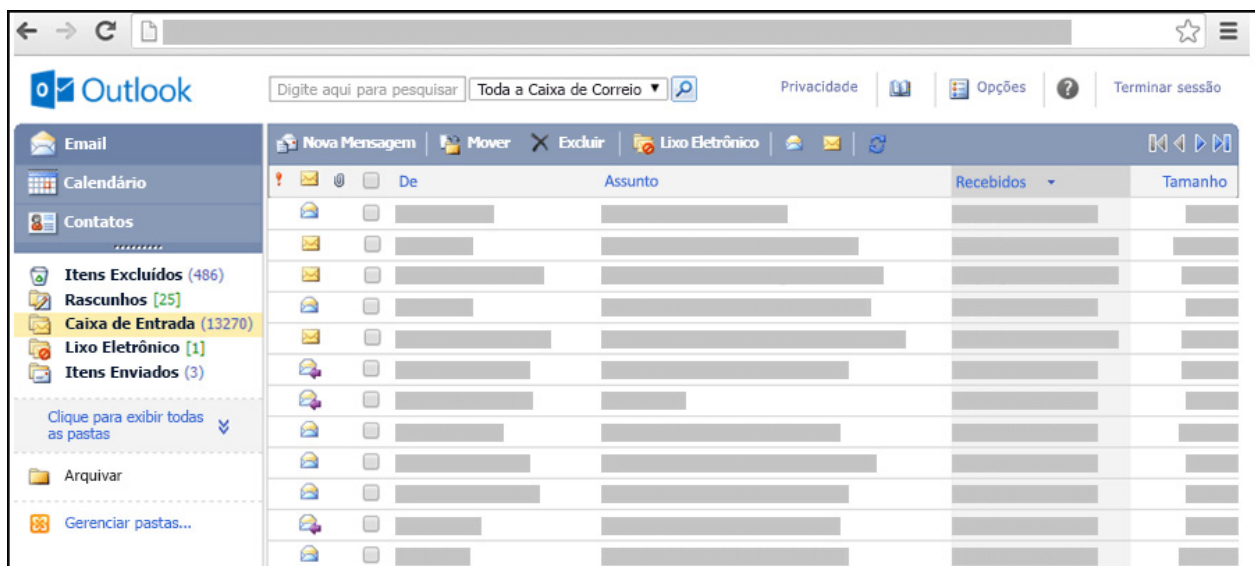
Outlook

Digite aqui para pesquisar | Toda a Caixa de Correio ▼

Privacidade | Opções | Terminar sessão

Email
Calendário
Contatos

Nova Mensagem | Mover | Excluir | Lixo Eletrônico

| ! | | | | De | Assunto | Recebidos | Tamanho |
|---|---|---|---|---|---|---|---|

Itens Excluídos (486)
Rascunhos [25]
Caixa de Entrada (13270)
Lixo Eletrônico [1]
Itens Enviados (3)

Clique para exibir todas as pastas

Arquivar

Gerenciar pastas...